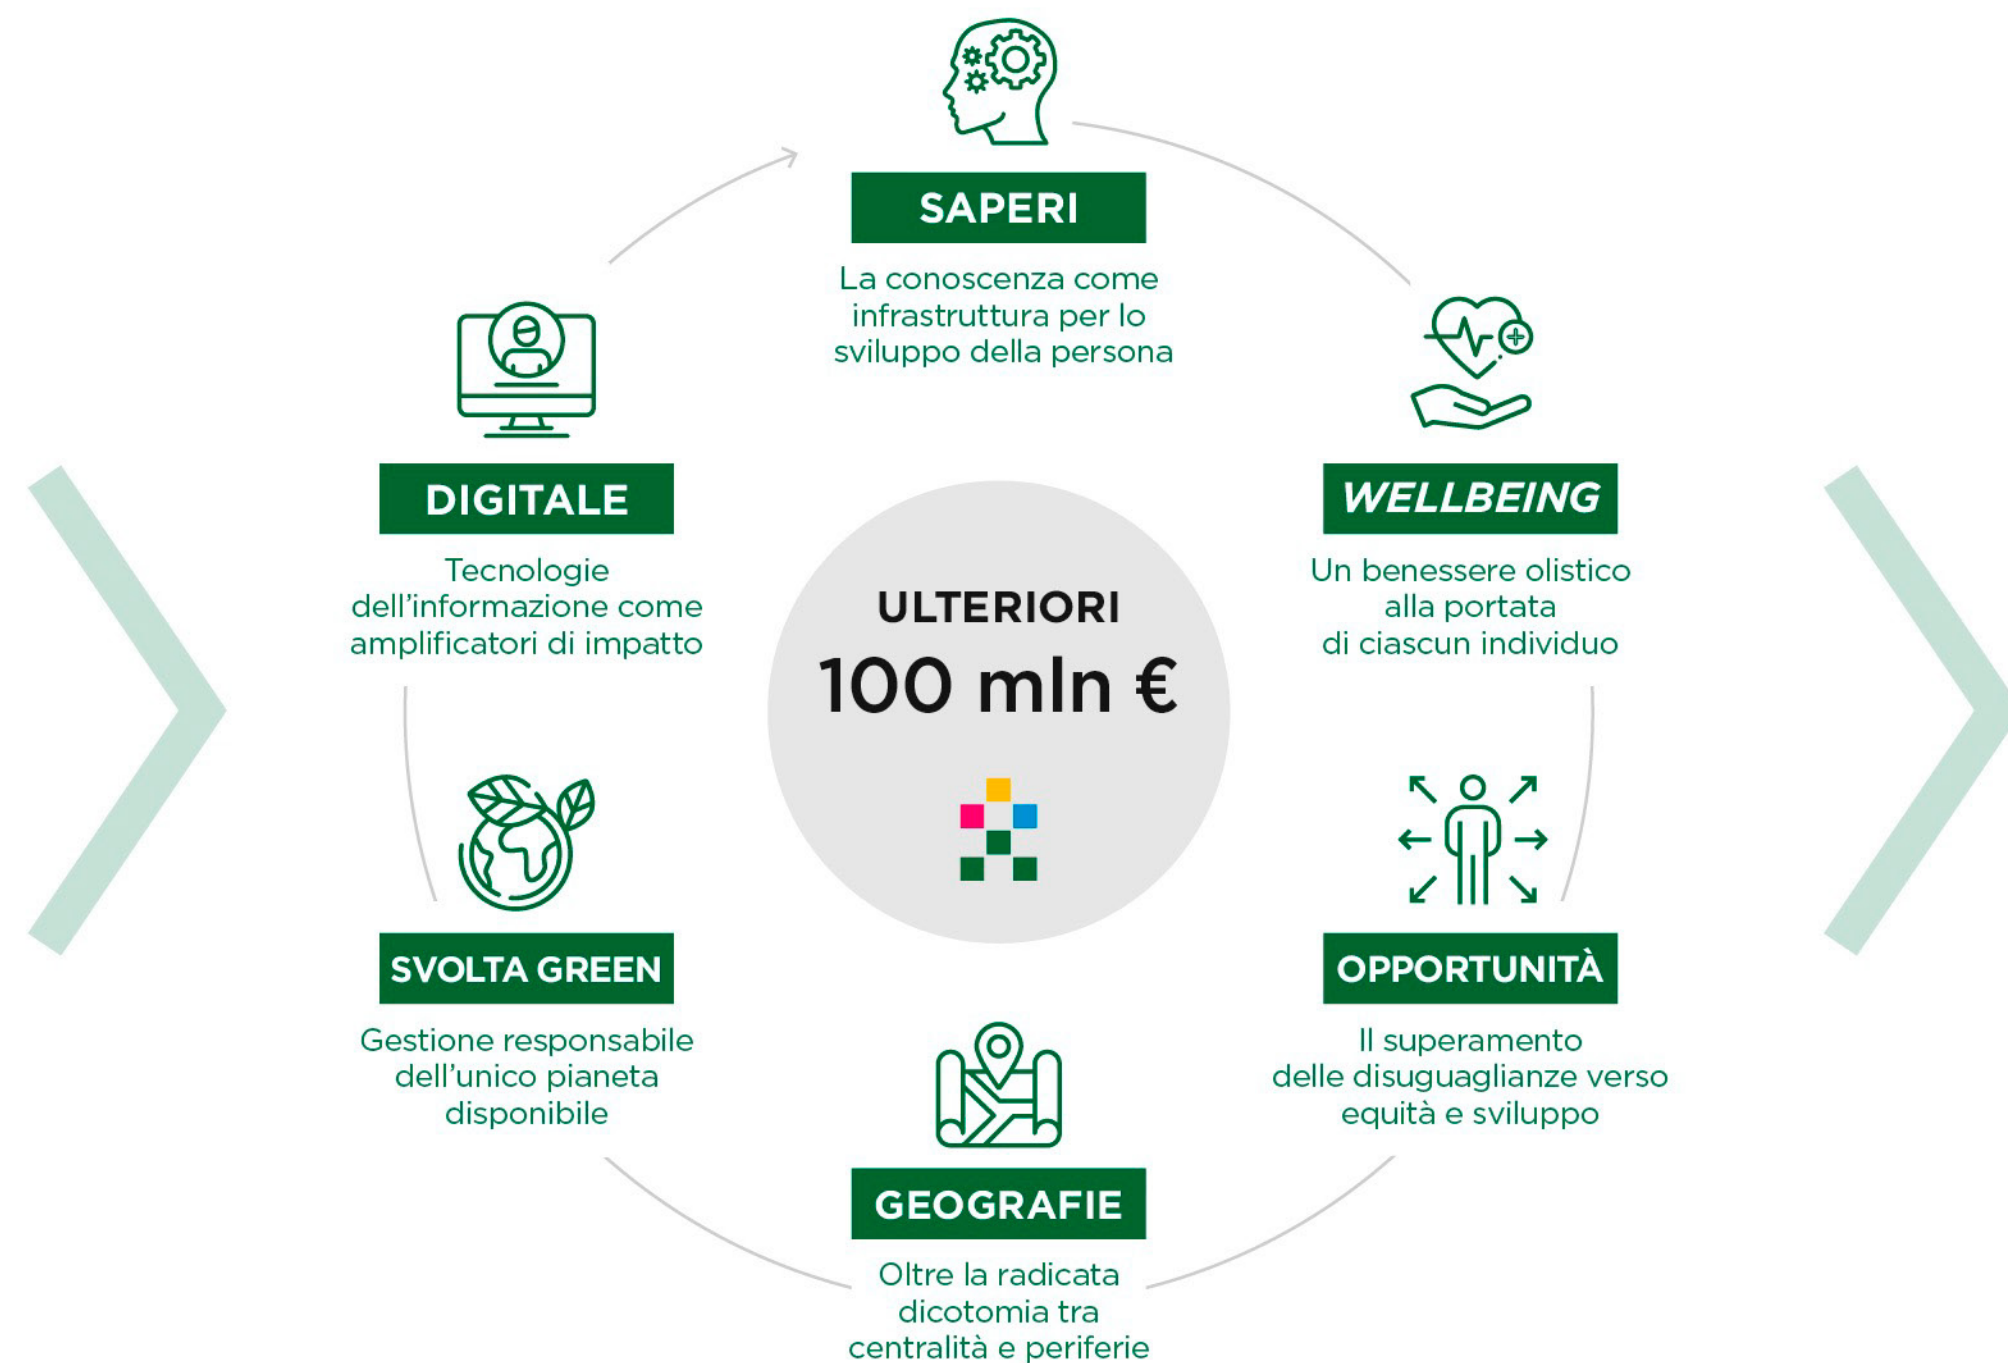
SAPERI

La conoscenza come infrastruttura per lo sviluppo della persona

DIGITALE

Tecnologie dell'informazione come amplificatori di impatto

WELLBEING

Un benessere olistico alla portata di ciascun individuo

ULTERIORI
100 mln €

SVOLTA GREEN

Gestione responsabile dell'unico pianeta disponibile

OPPORTUNITÀ

Il superamento delle disuguaglianze verso equità e sviluppo

GEOGRAFIE

Oltre la radicata dicotomia tra centralità e periferie